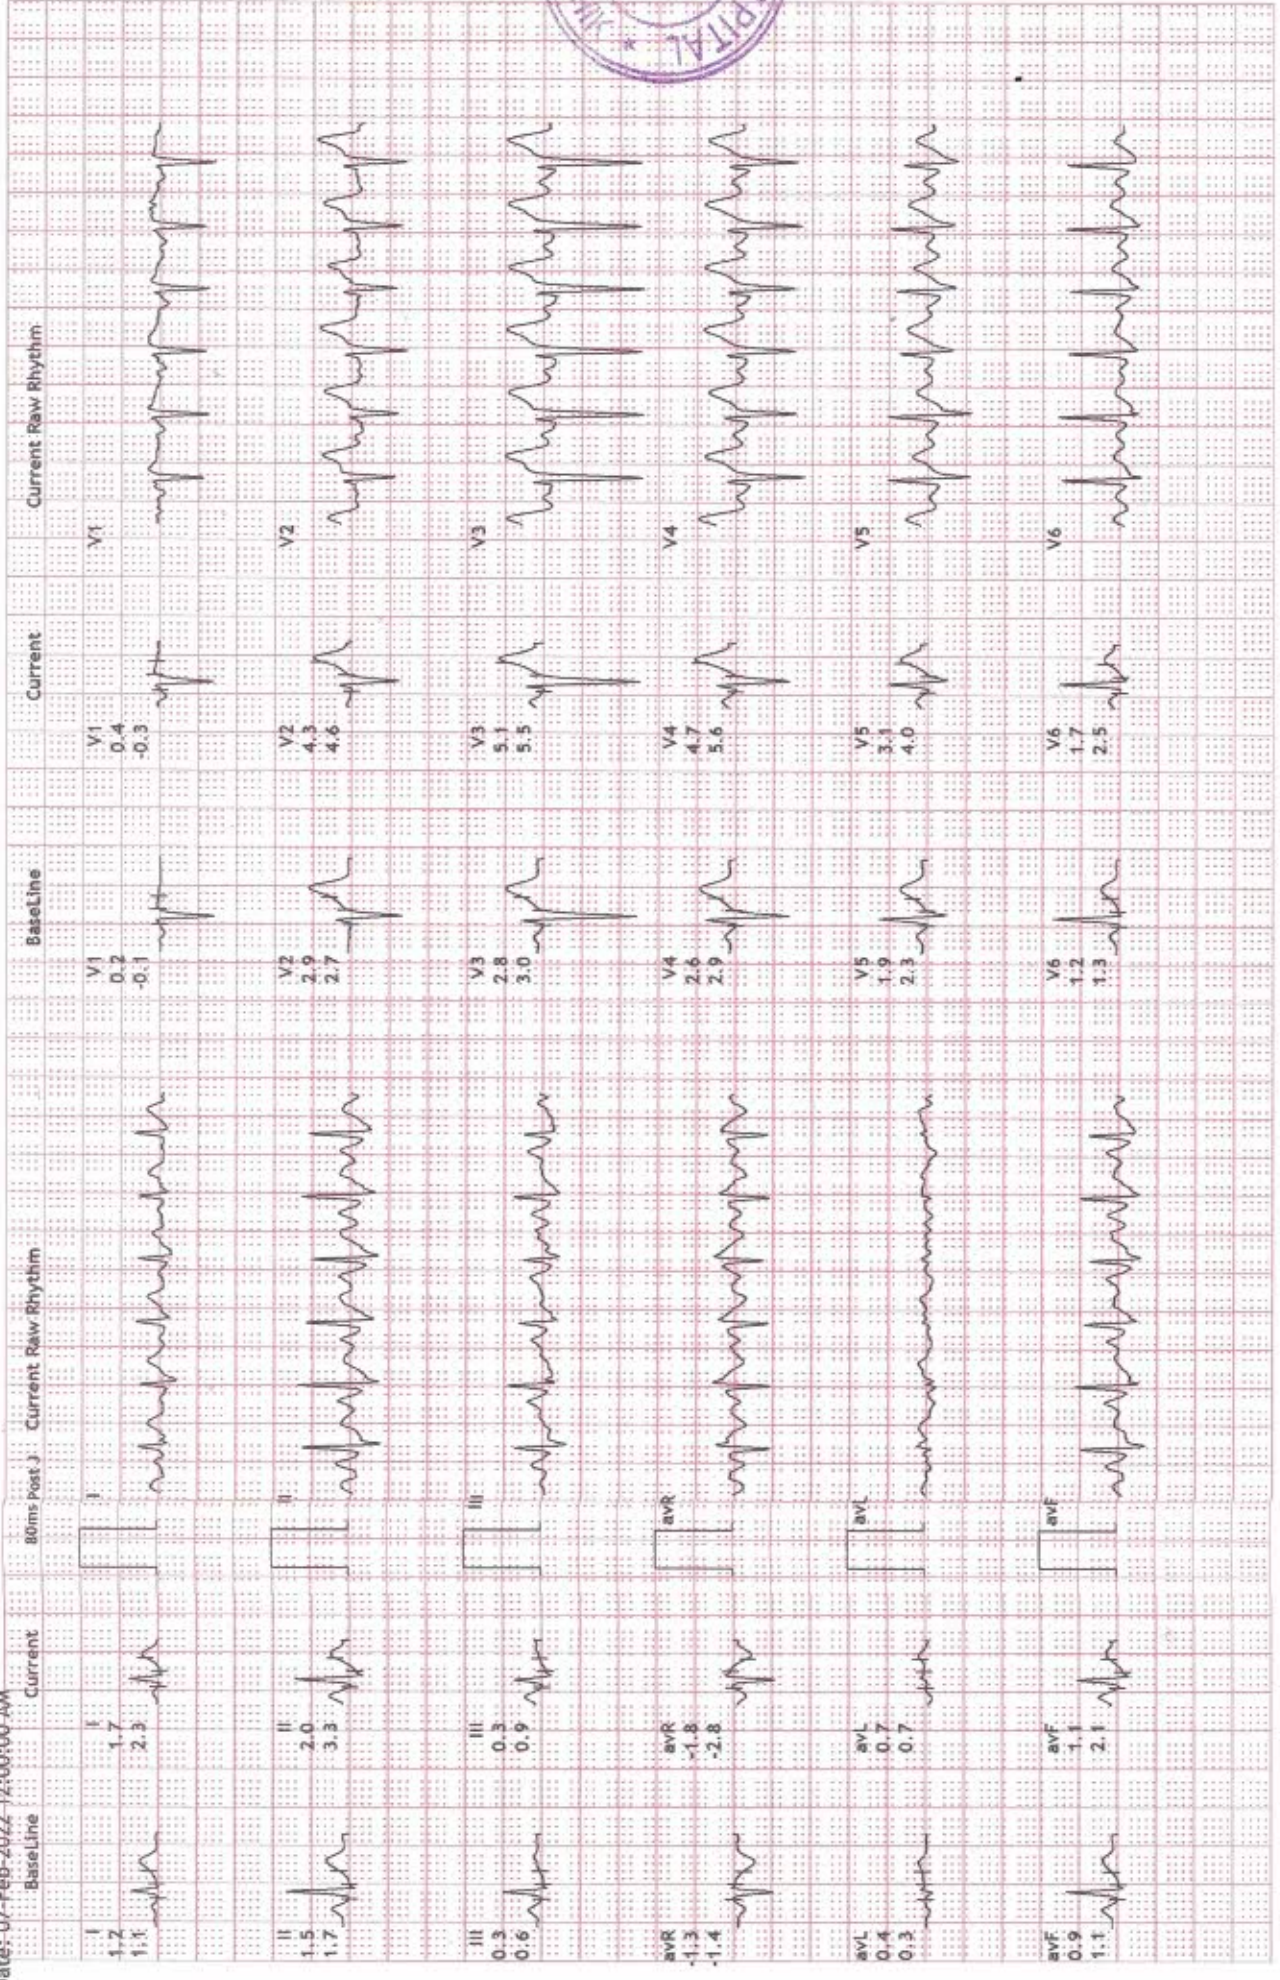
ate: 07-Feb-2022 12:00:00 AM

BaseLine

I
1.2
1.1

II
1.5
1.7

III
0.3
0.6

avR
-1.3
-1.4

avL
0.4
0.3

avF
0.9
1.1

Current

I
1.7
2.3

II
2.0
3.3

III
0.3
0.9

avR
-1.8
-2.8

avL
0.7
0.7

avF
1.1
2.1

80ms Post J

Current Raw Rhythm

I

II

III

avR

avL

avF

BaseLine

V1
0.2
-0.1

V2
2.9
2.7

V3
2.8
3.0

V4
2.6
2.9

V5
1.9
2.3

V6
1.2
1.3

Current

V1
0.4
-0.3

V2
4.3
4.6

V3
5.1
5.5

V4
4.7
5.6

V5
3.1
4.0

V6
1.7
2.5

Current Raw Rhythm

V1

V2

V3

V4

V5

V6

PITAL *